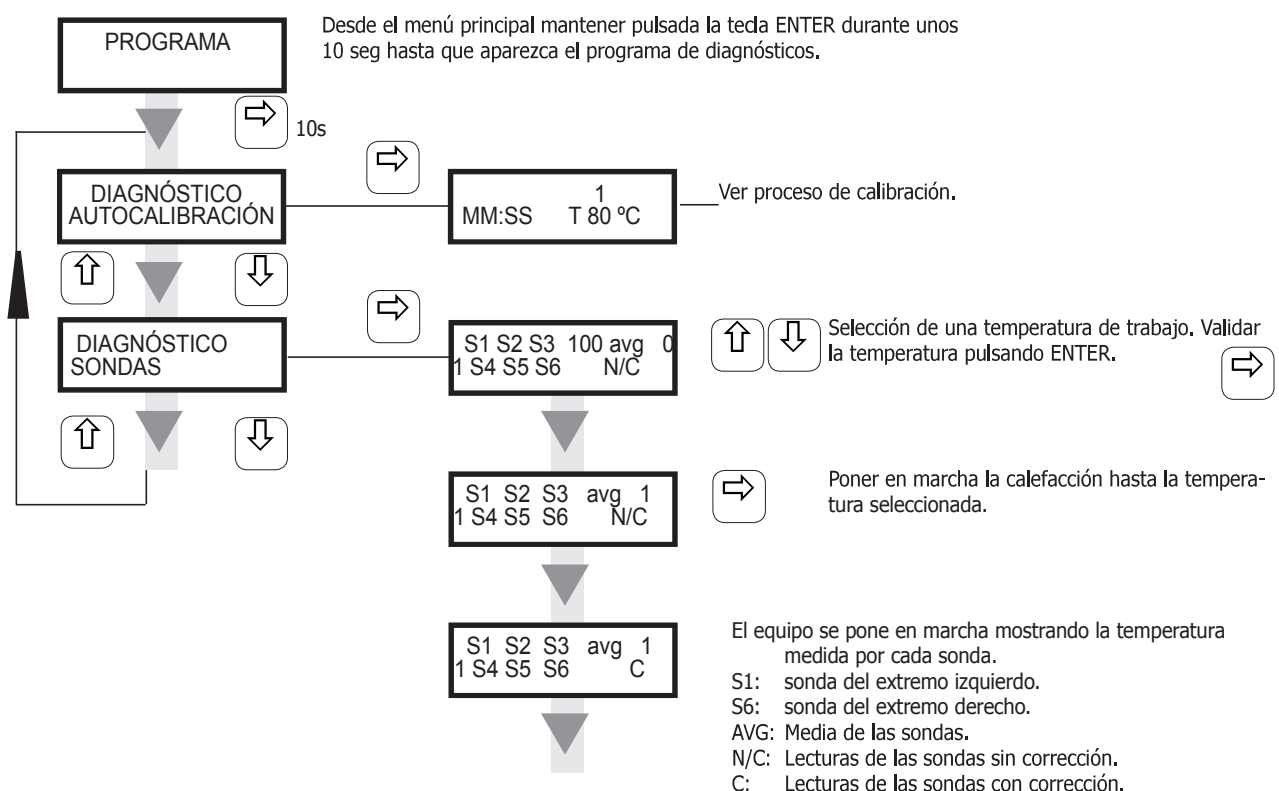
PROGRAMA

Desde el menú principal mantener pulsada la tecla ENTER durante unos 10 seg hasta que aparezca el programa de diagnósticos.

10s

DIAGNÓSTICO AUTOCALIBRACIÓN

1
MM:SS T 80 ºC

Ver proceso de calibración.

DIAGNÓSTICO SONDAS

S1 S2 S3 100 avg 0
1 S4 S5 S6 N/C

Selección de una temperatura de trabajo. Validar la temperatura pulsando ENTER.

S1 S2 S3 avg 1
1 S4 S5 S6 N/C

Poner en marcha la calefacción hasta la temperatura seleccionada.

S1 S2 S3 avg 1
1 S4 S5 S6 C

El equipo se pone en marcha mostrando la temperatura medida por cada sonda.
S1: sonda del extremo izquierdo.
S6: sonda del extremo derecho.
AVG: Media de las sondas.
N/C: Lecturas de las sondas sin corrección.
C: Lecturas de las sondas con corrección.